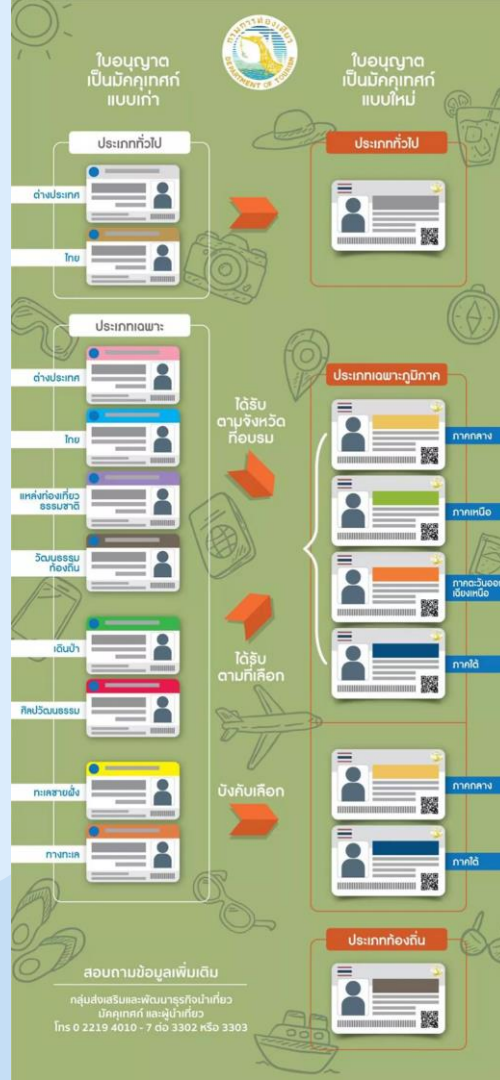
ใบอนุญาตเป็นมัคคุเทศก์แบบเก่า

กรมการท่องเที่ยว
DEPARTMENT OF TOURISM

ใบอนุญาตเป็นมัคคุเทศก์แบบใหม่

ประเภททั่วไป

ต่างประเทศ

ไทย

ประเภททั่วไป

ประเภทเฉพาะ

ต่างประเทศ

ไทย

แหล่งท่องเที่ยวธรรมชาติ

วัฒนธรรมท้องถิ่น

เดินป่า

ศิลปวัฒนธรรม

ทะเลชายฝั่ง

ทางทะเล

ได้รับตามจังหวัดที่อบรม

ได้รับตามที่เลือก

บังคับเลือก

ประเภทเฉพาะภูมิภาค

ภาคกลาง

ภาคเหนือ

ภาคตะวันออกเฉียงเหนือ

ภาคใต้

ภาคกลาง

ภาคใต้

ประเภทท้องถิ่น

สอบถามข้อมูลเพิ่มเติม

กลุ่มส่งเสริมและพัฒนาธุรกิจนำเที่ยว มัคคุเทศก์ และผู้นำเที่ยว
โทร 0 2219 4010 - 7 ต่อ 3302 หรือ 3303